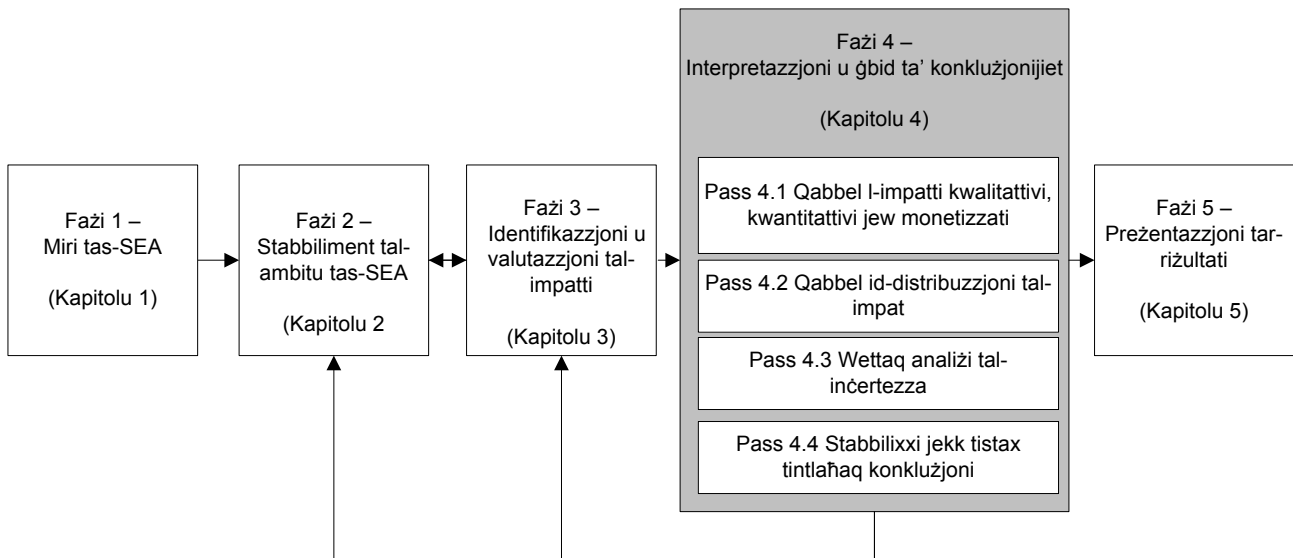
Fażi 1 –
Miri tas-SEA

(Kapitolu 1)

Fażi 2 –
Stabbiliment talambitu tas-SEA

(Kapitolu 2

Fażi 3 –
Identifikazzjoni u valutazzjoni talimpatti

(Kapitolu 3)

Fażi 4 –
Interpretazzjoni u ġbid ta' konklużjonijiet

(Kapitolu 4)

Pass 4.1 Qabbel l-impatti kwalitattivi, kwantitattivi jew monetizzati

Pass 4.2 Qabbel id-distribuzzjoni talimpat

Pass 4.3 Wettaq analiżi talinċertezza

Pass 4.4 Stabbilixxi jekk tistax tintlaħaq konklużjoni

Fażi 5 –
Preżentazzjoni tarriżultati

(Kapitolu 5)